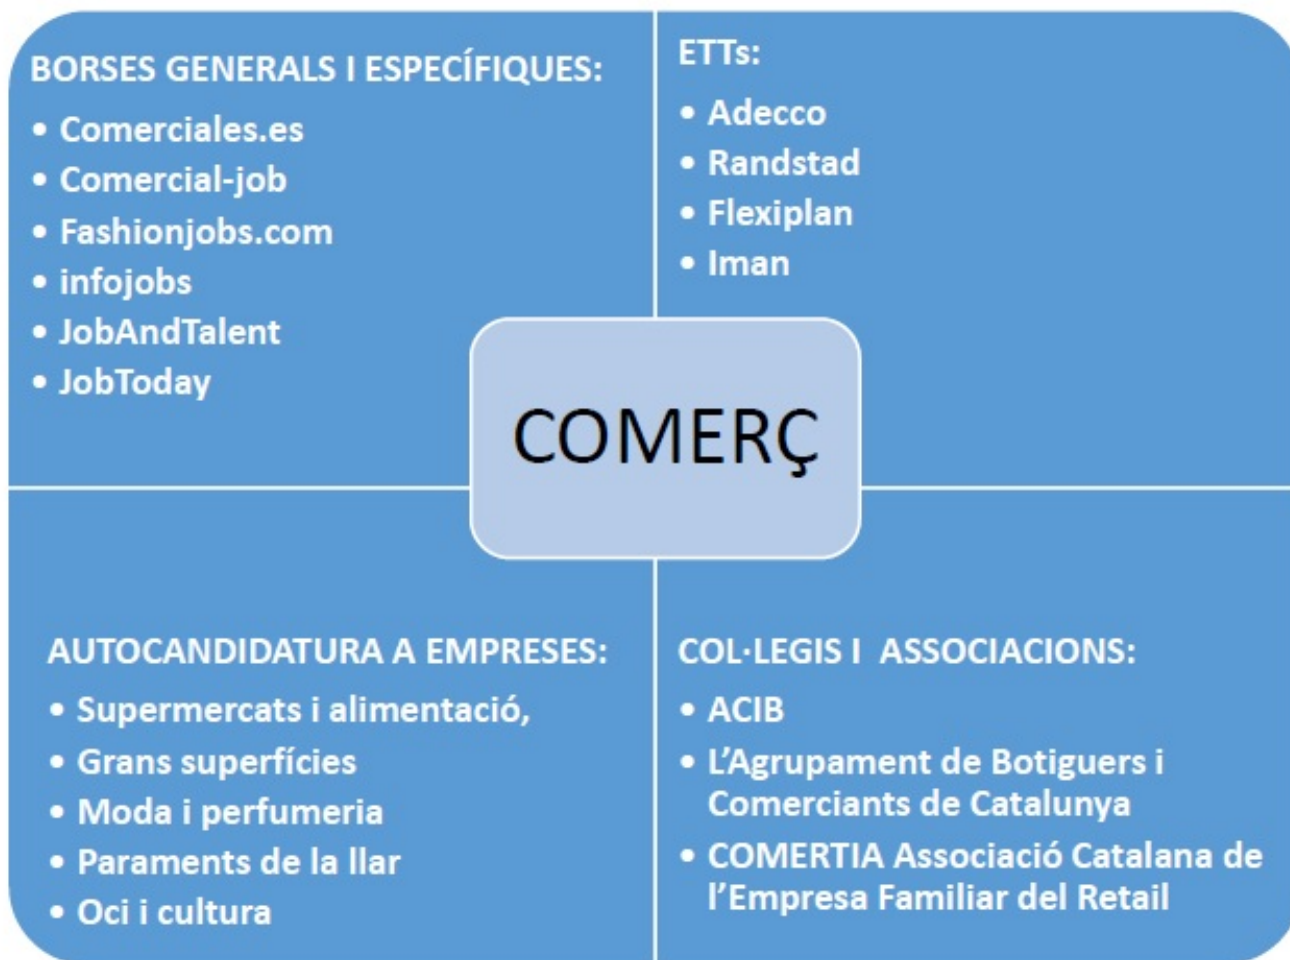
BORSES GENERALS I ESPECÍFIQUES:
• Comerciales.es
• Comercial-job
• Fashionjobs.com
• infojobs
• JobAndTalent
• JobToday

ETTs:
• Adecco
• Randstad
• Flexiplan
• Iman

COMERÇ

AUTOCANDIDATURA A EMPRESES:
• Supermercats i alimentació,
• Grans superfícies
• Moda i perfumeria
• Paraments de la llar
• Oci i cultura

COL·LEGIS I ASSOCIACIONS:
• ACIB
• L'Agrupament de Botiguers i Comerciants de Catalunya
• COMERTIA Associació Catalana de l'Empresa Familiar del Retail